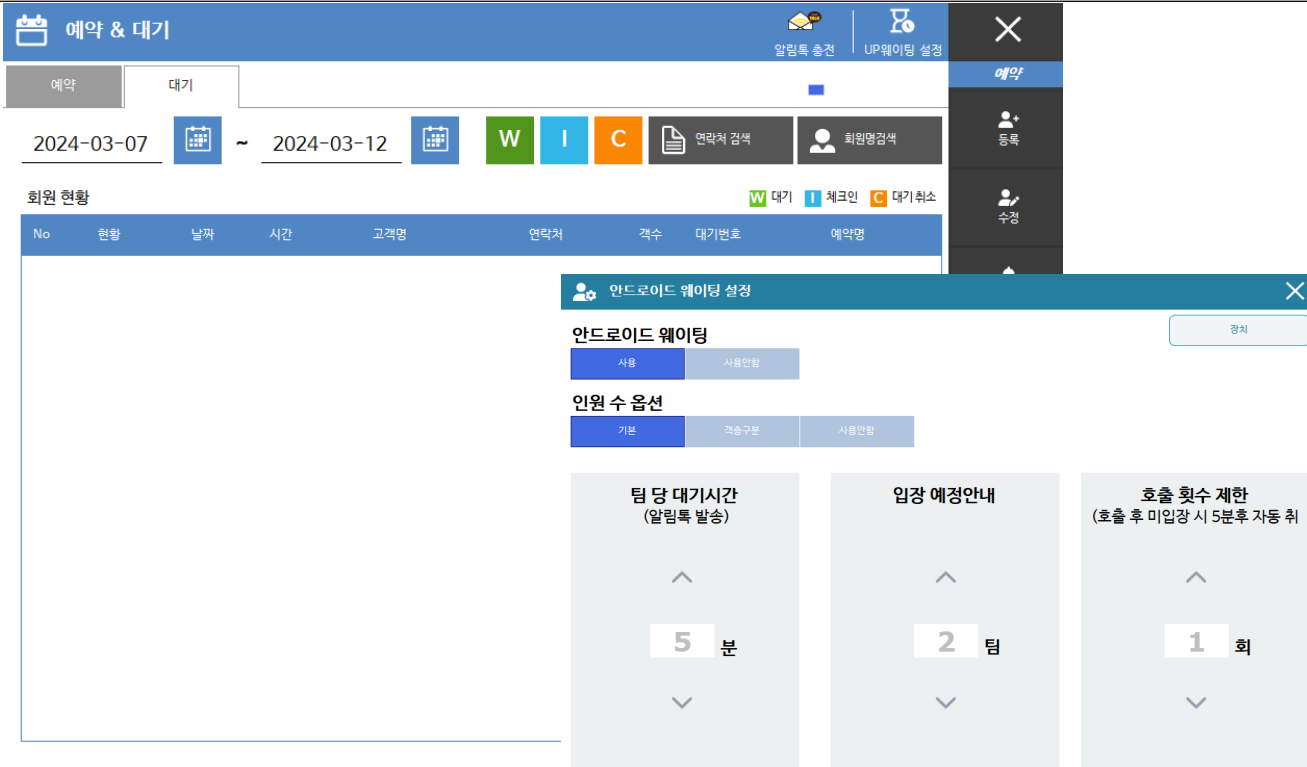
예약 & 대기

알림톡 충전 UP웨이팅 설정

예약

예약 대기

2024-03-07 ~ 2024-03-12

W I C 연락처 검색 회원명검색

등록

수정

회원 현황

W 대기 I 체크인 C 대기취소

| No | 현황 | 날짜 | 시간 | 고객명 | 연락처 | 객수 | 대기번호 | 예약명 |
|---|---|---|---|---|---|---|---|---|

안드로이드 웨이팅 설정

장치

안드로이드 웨이팅

사용 사용안함

인원 수 옵션

기본 객층구분 사용안함

팀 당 대기시간
(알림톡 발송)

5 분

입장 예정안내

2 팀

호출 횟수 제한
(호출 후 미입장 시 5분후 자동 취

1 회